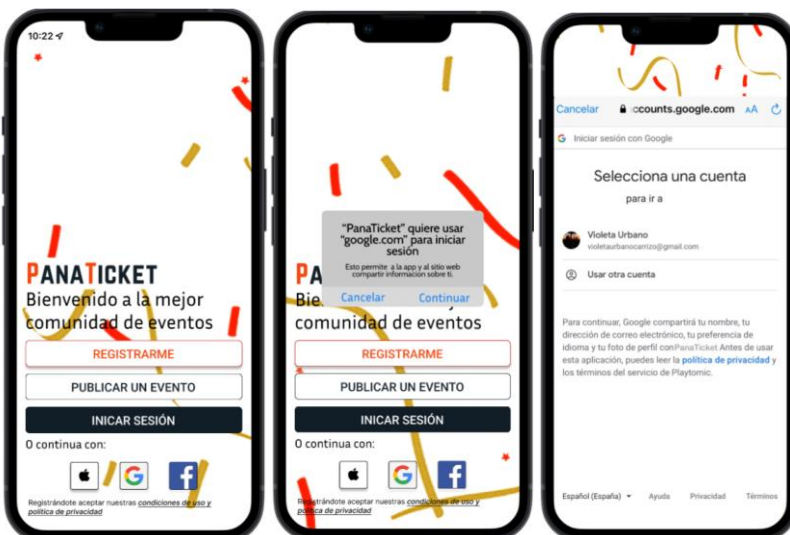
10:22

PANATICKET
Bienvenido a la mejor comunidad de eventos

REGISTRARME

PUBLICAR UN EVENTO

INICAR SESIÓN

O continua con:

Registrándote aceptar nuestras condiciones de uso y política de privacidad

"PanaTicket" quiere usar "google.com" para iniciar sesión
Esto permite a la app y al sitio web compartir información sobre ti.
Cancelar Continuar

P
Bie
comunidad de eventos

REGISTRARME

PUBLICAR UN EVENTO

INICAR SESIÓN

O continua con:

Registrándote aceptar nuestras condiciones de uso y política de privacidad

Cancelar ccounts.google.com AA

Iniciar sesión con Google

Selecciona una cuenta
para ir a

Violeta Urbano
violetaurbanocarrizo@gmail.com

Usar otra cuenta

Para continuar, Google compartirá tu nombre, tu dirección de correo electrónico, tu preferencia de idioma y tu foto de perfil conPanaTicket Antes de usar esta aplicación, puedes leer la política de privacidad y los términos del servicio de Playtomic.

Español (España) Ayuda Privacidad Términos